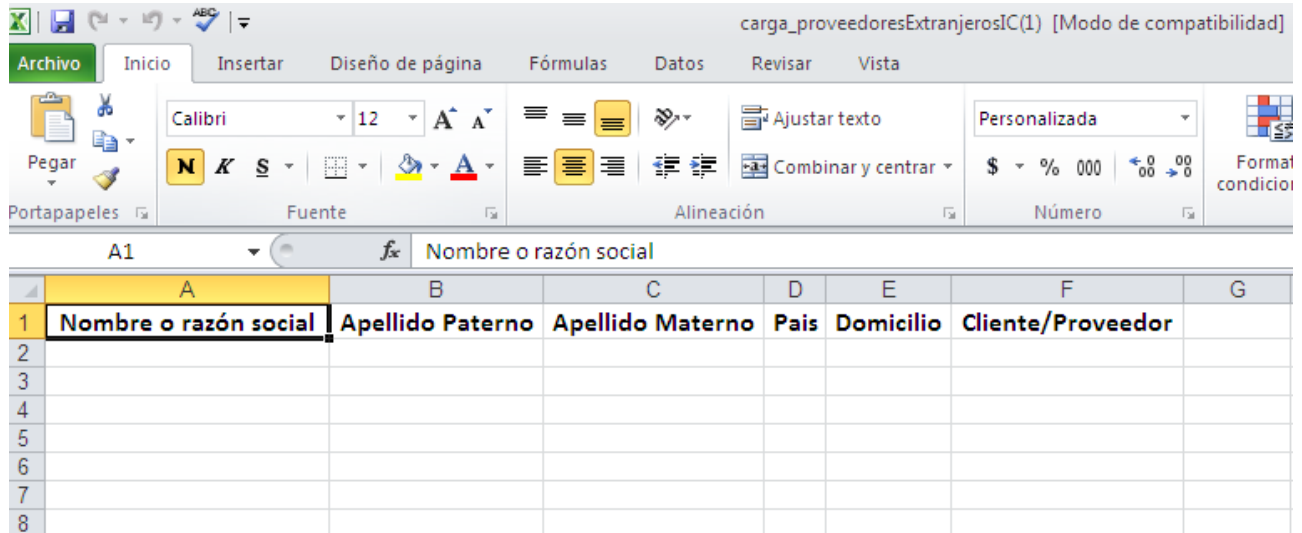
carga_proveedoresExtranjerosIC(1) [Modo de compatibilidad]

Archivo Inicio Insertar Diseño de página Fórmulas Datos Revisar Vista

Pegar
Portapapeles

Calibri 12
N K S
Fuente

Ajustar texto
Combinar y centrar
Alineación

Personalizada
$ % 000 ,00 ,0
Número

Format condicion

A1 $f_x$ Nombre o razón social

| | A | B | C | D | E | F | G |
|---|---|---|---|---|---|---|---|
| 1 | Nombre o razón social | Apellido Paterno | Apellido Materno | Pais | Domicilio | Cliente/Proveedor | |
| 2 | | | | | | | |
| 3 | | | | | | | |
| 4 | | | | | | | |
| 5 | | | | | | | |
| 6 | | | | | | | |
| 7 | | | | | | | |
| 8 | | | | | | | |